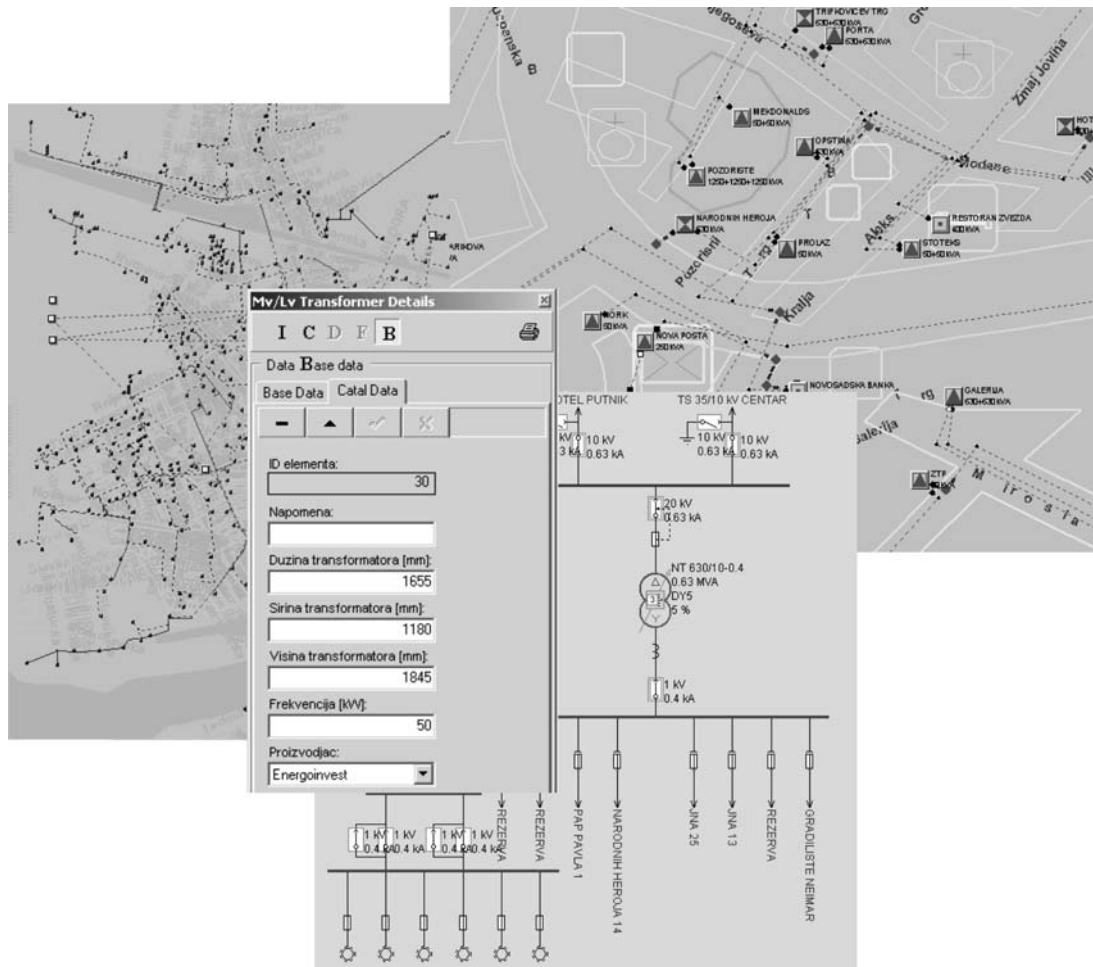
TRIFKOVICEV TRG
630+630 kVA
PORTA
630+630 kVA
Zmaj Jovina
MEKDONALDS
630+630 kVA
OPSTINA
630 kVA
POZORISTE
1250+1250+1250 kVA
NARODNIH HEROJA
630 kVA
PROLAZ
630 kVA
STOTEKS
630+630 kVA
RESTORAN ZVEZDA
400 kVA
Puzorisni
Kralja
HORK
630 kVA
NOVA POSTA
250 kVA
NOVOSADSKA BANKA
GALERIJA
630+630 kVA
ZTP
M i r o s l a
Mv/Lv Transformer Details
I C D F B
Data Base data
Base Data Catal Data
ID elementa:
30
Napomena:
Duzina transformatora [mm]:
1655
Sirina transformatora [mm]:
1180
Visina transformatora [mm]:
1845
Frekvencija [kW]:
50
Proizvodjac:
Energoinvest
OTEL PUTNIK
TS 35/10 kV CENTAR
kV
3 kA
10 kV
0.63 kA
10 kV
0.63 kA
10 kV
0.63 kA
20 kV
0.63 kA
NT 630/10-0.4
0.63 MVA
DY5
5 %
1 kV
0.4 kA
1 kV
0.4 kA
1 kV
0.4 kA
1 kV
0.4 kA
1 kV
0.4 kA
REZERVA
REZERVA
PAP PAVLA 1
NARODNIH HEROJA 14
JNA 25
JNA 13
REZERVA
GRADILISTE NEMAR